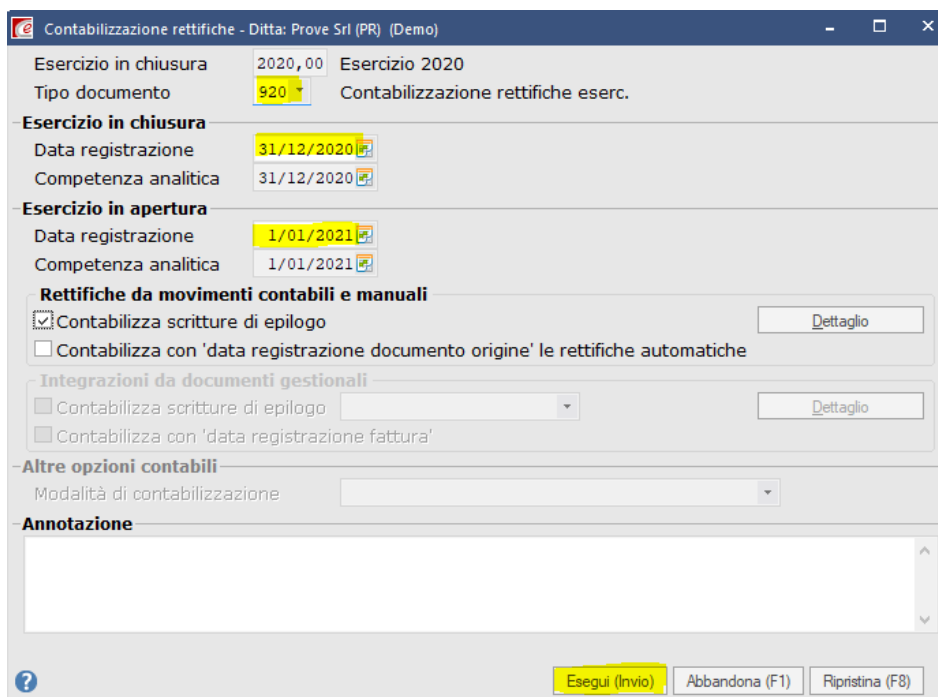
Contabilizzazione rettifiche - Ditta: Prove Srl (PR) (Demo)

Esercizio in chiusura 2020,00 Esercizio 2020
Tipo documento 920 Contabilizzazione rettifiche eserc.

Esercizio in chiusura
Data registrazione 31/12/2020
Competenza analitica 31/12/2020

Esercizio in apertura
Data registrazione 1/01/2021
Competenza analitica 1/01/2021

Rettifiche da movimenti contabili e manuali
Contabilizza scritture di epilogo
Dettaglio
Contabilizza con 'data registrazione documento origine' le rettifiche automatiche

Integrazioni da documenti gestionali
Contabilizza scritture di epilogo
Dettaglio
Contabilizza con 'data registrazione fattura'

Altre opzioni contabili
Modalità di contabilizzazione

Annotazione

Esegui (Invio) Abbandona (F1) Ripristina (F8)